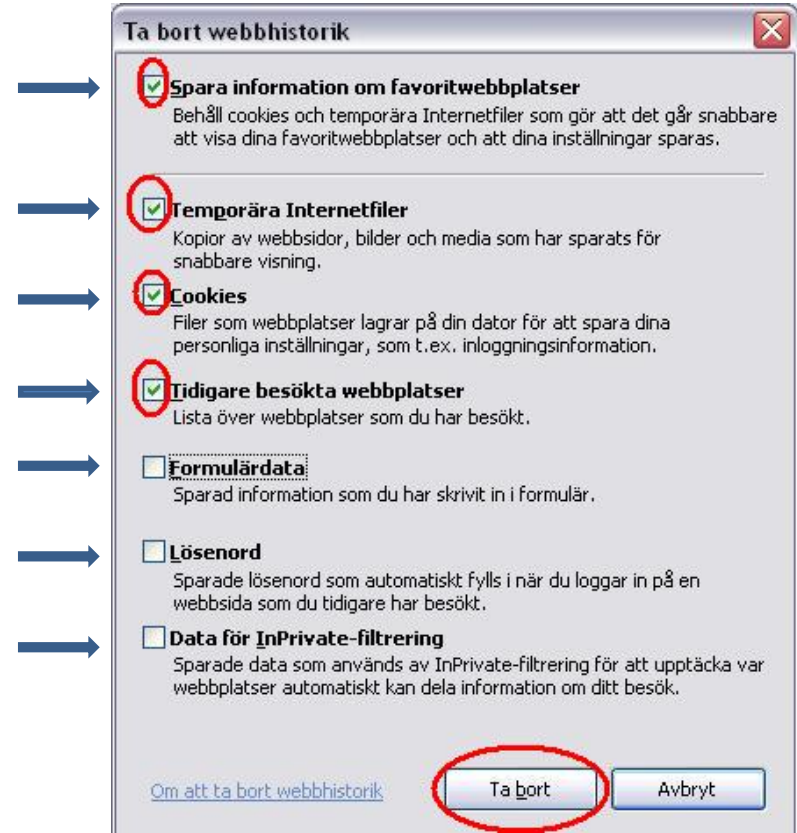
Ta bort webbhistorik

Spara information om favoritwebbplatser
Behåll cookies och temporära Internetfiler som gör att det går snabbare att visa dina favoritwebbplatser och att dina inställningar sparas.

Temporära Internetfiler
Kopior av webbsidor, bilder och media som har sparats för snabbare visning.

Cookies
Filer som webbplatser lagrar på din dator för att spara dina personliga inställningar, som t.ex. inloggningsinformation.

Tidigare besökta webbplatser
Lista över webbplatser som du har besökt.

Formulärdata
Sparad information som du har skrivit in i formulär.

Lösenord
Sparade lösenord som automatiskt fylls i när du loggar in på en webbsida som du tidigare har besökt.

Data för InPrivate-filtrering
Sparade data som används av InPrivate-filtrering för att upptäcka var webbplatser automatiskt kan dela information om ditt besök.

Om att ta bort webbhistorik

Ta bort

Avbryt